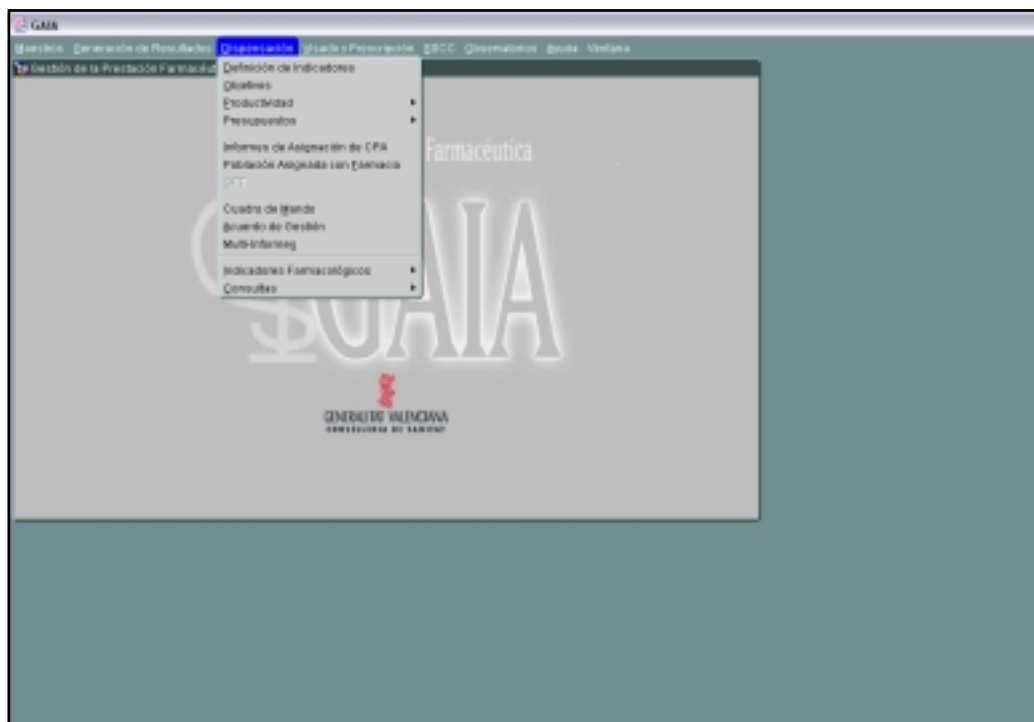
GAIA

Maestros Generación de Resultados Dispensación Visado y Prescripción EBCC Observatorios Ayuda Ventana

Gestión de la Prestación Farmacéutica

Definición de Indicadores
Objetivos
Productividad
Presupuestos

Informes de Asignación de CPA
Población Asignada con Farmacia
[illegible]

Cuadro de Mando
Acuerdo de Gestión
Multi-Informes

Indicadores Farmacológicos
Consultas

Farmacéutica

GAIA

GENERALITAT VALENCIANA
CONSELLERIA DE SANITAT